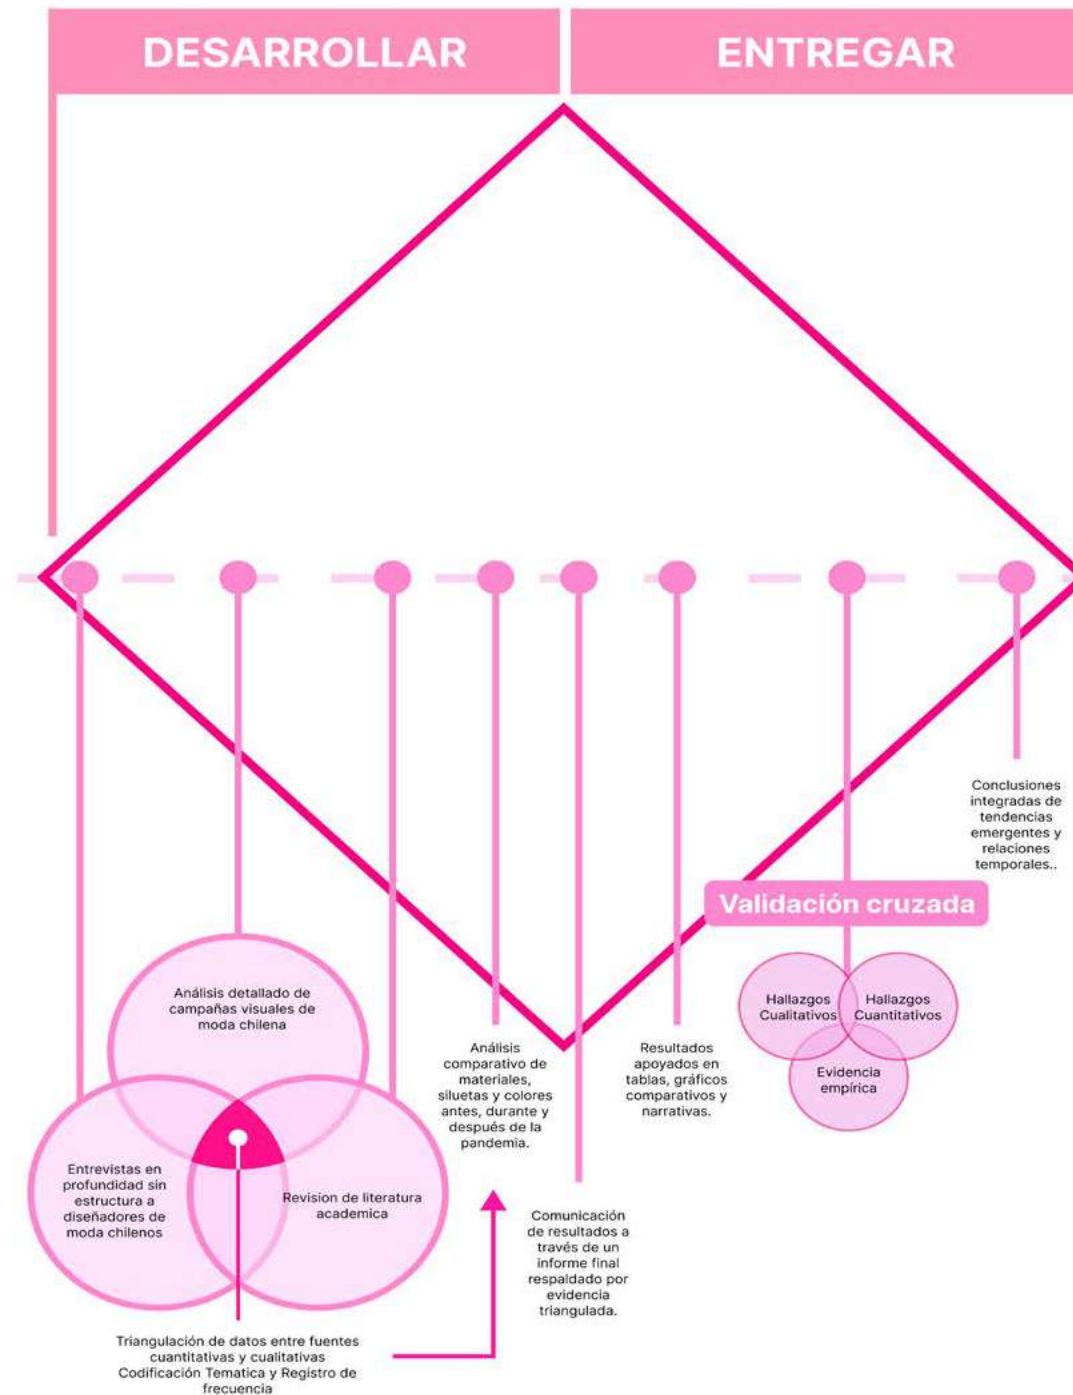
DESARROLLAR

ENTREGAR

Conclusiones integradas de tendencias emergentes y relaciones temporales..

Validación cruzada

Hallazgos Cualitativos

Hallazgos Cuantitativos

Evidencia empírica

Análisis detallado de campañas visuales de moda chilena

Análisis comparativo de materiales, siluetas y colores antes, durante y después de la pandemia.

Resultados apoyados en tablas, gráficos comparativos y narrativas.

Entrevistas en profundidad sin estructura a diseñadores de moda chilenos

Revision de literatura academica

Comunicación de resultados a través de un informe final respaldado por evidencia triangulada.

Triangulación de datos entre fuentes cuantitativas y cualitativas Codificación Tematica y Registro de frecuencia